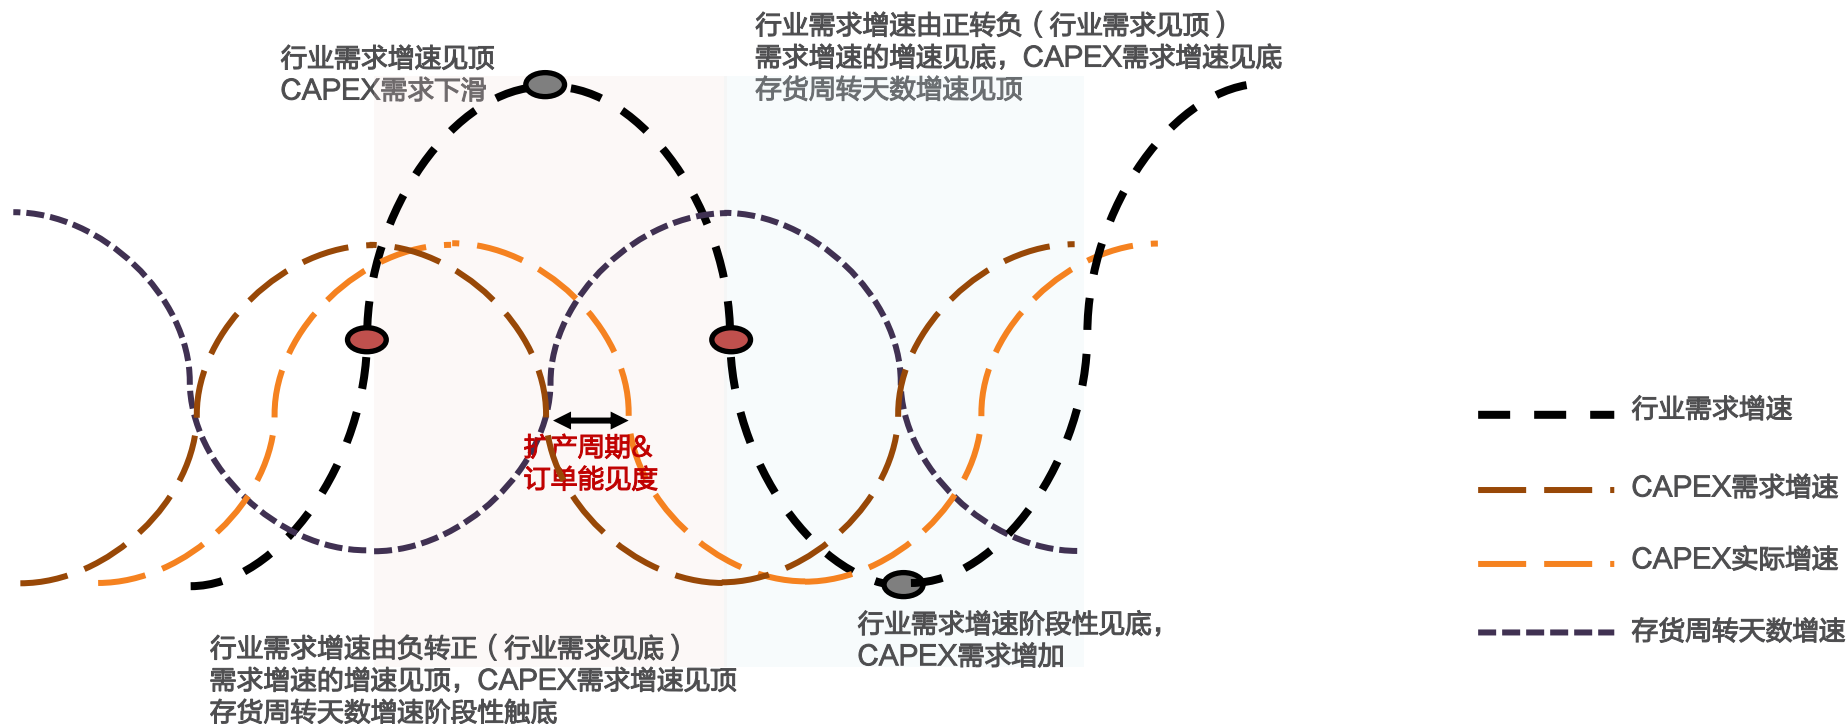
行业需求增速见顶
CAPEX需求下滑

行业需求增速由正转负（行业需求见顶）
需求增速的增速见底，CAPEX需求增速见底
存货周转天数增速见顶

扩产周期&
订单能见度

行业需求增速阶段性见底，
CAPEX需求增加

行业需求增速由负转正（行业需求见底）
需求增速的增速见顶，CAPEX需求增速见顶
存货周转天数增速阶段性触底

行业需求增速
CAPEX需求增速
CAPEX实际增速
存货周转天数增速